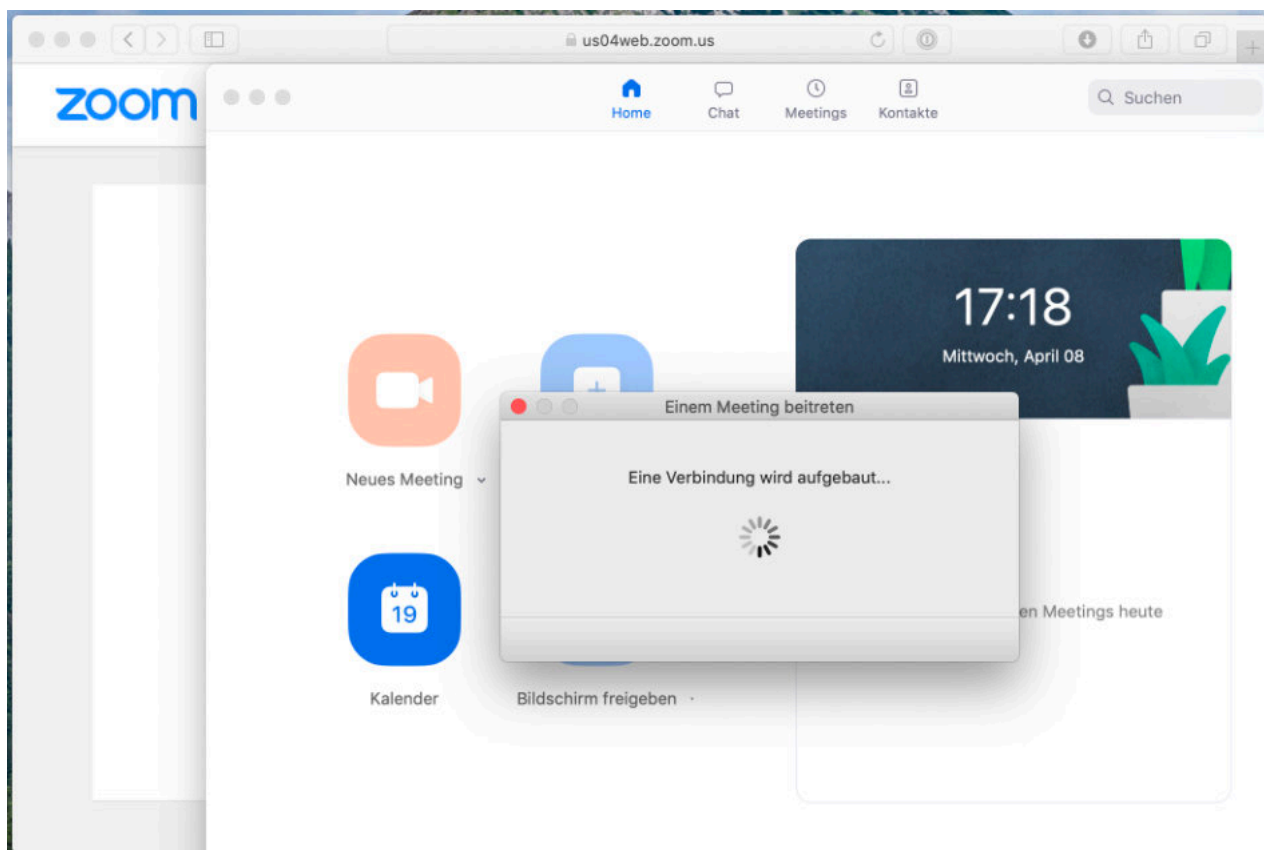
us04web.zoom.us

zoom

Home
Chat
Meetings
Kontakte

Suchen

17:18
Mittwoch, April 08

Neues Meeting

Einem Meeting beitreten

Eine Verbindung wird aufgebaut...

19

Kalender

Bildschirm freigeben

en Meetings heute